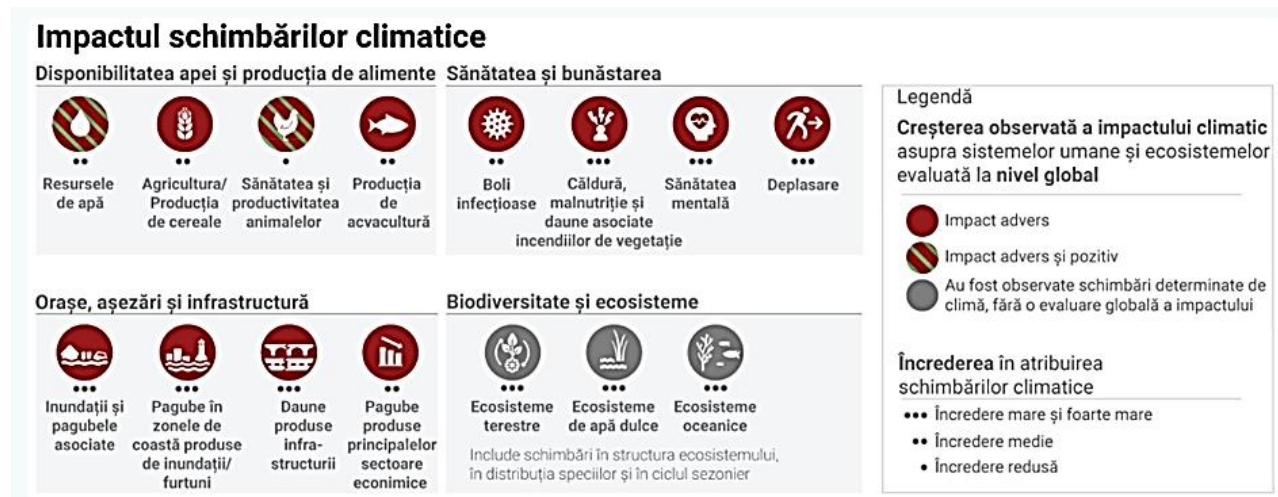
Impactul schimbărilor climatice

Disponibilitatea apei și producția de alimente

••
Resursele de apă

••
Agricultura/ Producția de cereale

•
Sănătatea și productivitatea animalelor

••
Producția de acvacultură

Sănătatea și bunăstarea

••
Boli infecțioase

•••
Căldură, malnutriție și daune asociate incendiilor de vegetație

•••
Sănătatea mentală

•••
Deplasare

Orașe, așezări și infrastructură

•••
Inundații și pagubele asociate

•••
Pagube în zonele de coastă produse de inundații/ furtuni

•••
Daune produse infrastructurii

••
Pagube produse principalelor sectoare economice

Biodiversitate și ecosisteme

•••
Ecosisteme terestre

•••
Ecosisteme de apă dulce

•••
Ecosisteme oceanice

Include schimbări în structura ecosistemului, în distribuția speciilor și în ciclul sezonier

Legendă

Creșterea observată a impactului climatic asupra sistemelor umane și ecosistemelor evaluată la nivel global

Impact advers

Impact advers și pozitiv

Au fost observate schimbări determinate de climă, fără o evaluare globală a impactului

Încrederea în atribuirea schimbărilor climatice

••• Încredere mare și foarte mare
•• Încredere medie
• Încredere redusă